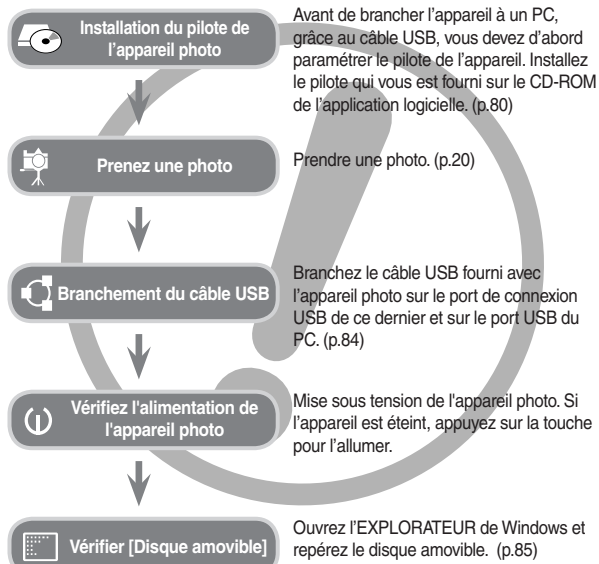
Installation du pilote de l'appareil photo

Avant de brancher l'appareil à un PC, grâce au câble USB, vous devez d'abord paramétrer le pilote de l'appareil. Installez le pilote qui vous est fourni sur le CD-ROM de l'application logicielle. (p.80)

Prenez une photo

Prendre une photo. (p.20)

Branchement du câble USB

Branchez le câble USB fourni avec l'appareil photo sur le port de connexion USB de ce dernier et sur le port USB du PC. (p.84)

Vérifiez l'alimentation de l'appareil photo

Mise sous tension de l'appareil photo. Si l'appareil est éteint, appuyez sur la touche pour l'allumer.

Vérifier [Disque amovible]

Ouvrez l'EXPLORATEUR de Windows et repérez le disque amovible. (p.85)